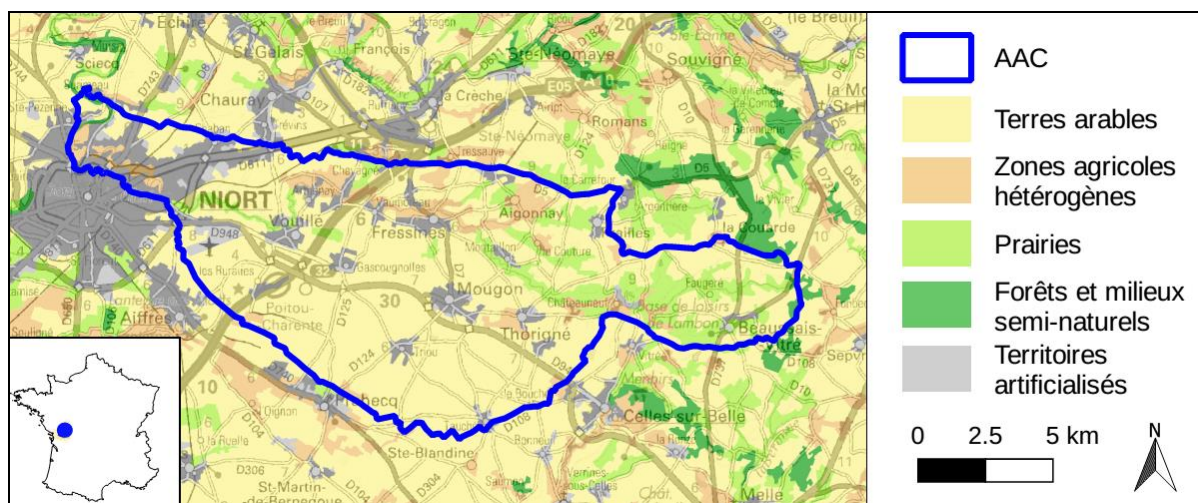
Echiré
St-Gelais
François
Ste-Néomaye
Souvigné
(le Breuil)
Sciecq
Chauray
La Crèche
Ste-Néomaye
Romans
NIORT
Vouillé
Fressines
Aigonnay
la Couarde
D948
Mougon
Poitou-Charente
30
Thorigné
Aiffres
Beaussais-Vitré
Prahecq
10
Celles-sur-Belle
Ste-Blandine
St-Martin-de-Bernegoue
Melle
20
D5
D743
D104
D306

AAC
Terres arables
Zones agricoles hétérogènes
Prairies
Forêts et milieux semi-naturels
Territoires artificialisés
0 2.5 5 km
N